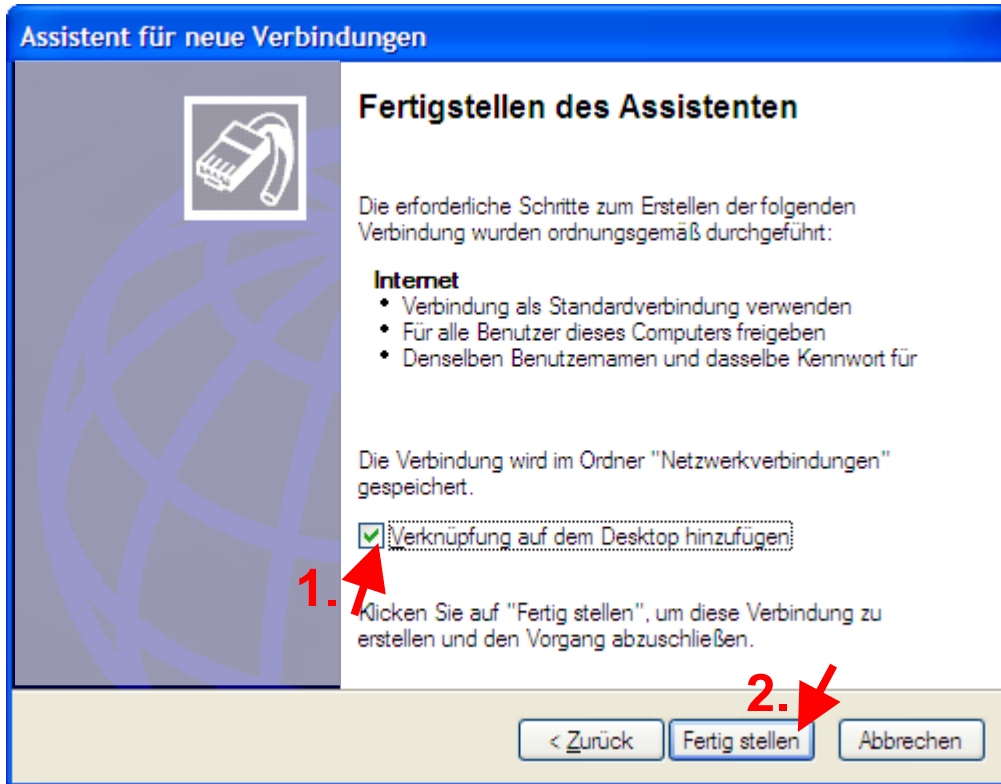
Assistent für neue Verbindungen

Fertigstellen des Assistenten

Die erforderliche Schritte zum Erstellen der folgenden Verbindung wurden ordnungsgemäß durchgeführt:

Internet
• Verbindung als Standardverbindung verwenden
• Für alle Benutzer dieses Computers freigeben
• Denselben Benutzernamen und dasselbe Kennwort für

Die Verbindung wird im Ordner "Netzwerkverbindungen" gespeichert.

Verknüpfung auf dem Desktop hinzufügen

1.

Klicken Sie auf "Fertig stellen", um diese Verbindung zu erstellen und den Vorgang abzuschließen.

2.

< Zurück | Fertig stellen | Abbrechen